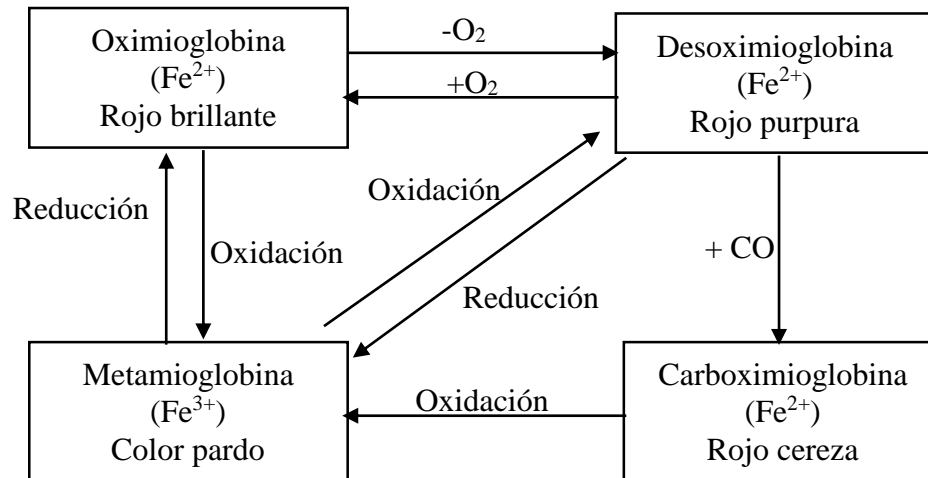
Oximioglobina
($Fe^{2+}$)
Rojo brillante

$-O_2$

$+O_2$

Desoximioglobina
($Fe^{2+}$)
Rojo purpura

Reducción

Oxidación

Oxidación

Reducción

+ CO

Metamioglobina
($Fe^{3+}$)
Color pardo

Oxidación

Carboximioglobina
($Fe^{2+}$)
Rojo cereza